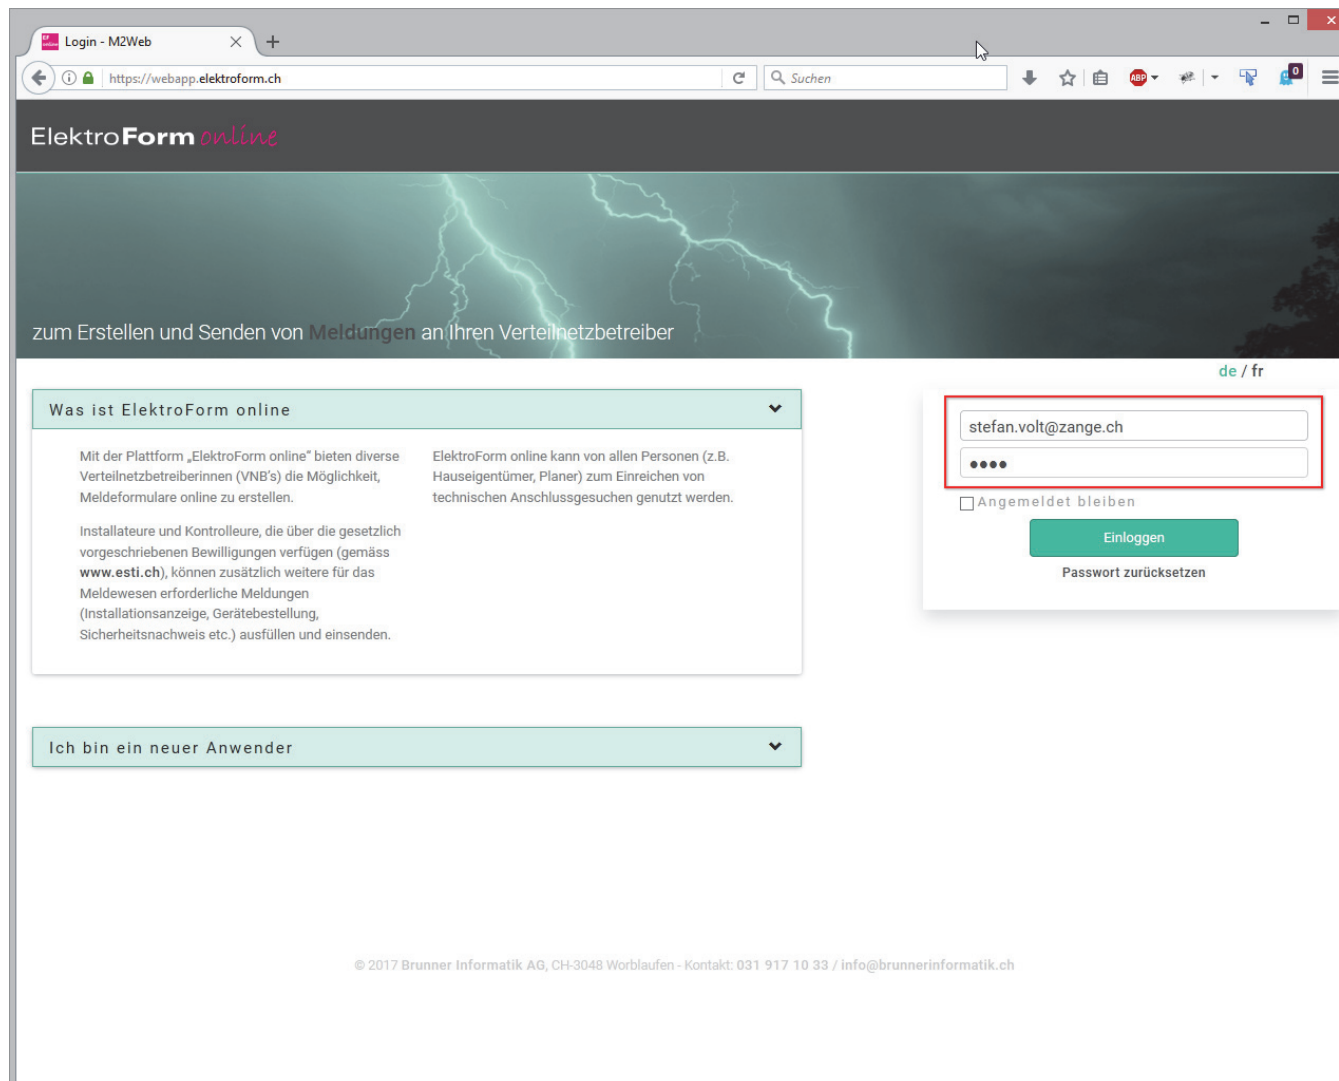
Login - M2Web

https://webapp.elektroform.ch

Suchen

ABP

0

ElektroForm online

zum Erstellen und Senden von Meldungen an Ihren Verteilnetzbetreiber

de / fr

Was ist ElektroForm online

Mit der Plattform „ElektroForm online" bieten diverse Verteilnetzbetreiberinnen (VNB's) die Möglichkeit, Meldeformulare online zu erstellen.

Installateure und Kontrolleure, die über die gesetzlich vorgeschriebenen Bewilligungen verfügen (gemäss www.esti.ch), können zusätzlich weitere für das Meldewesen erforderliche Meldungen (Installationsanzeige, Gerätebestellung, Sicherheitsnachweis etc.) ausfüllen und einsenden.

ElektroForm online kann von allen Personen (z.B. Hauseigentümer, Planer) zum Einreichen von technischen Anschlussgesuchen genutzt werden.

stefan.volt@zange.ch

••••

Angemeldet bleiben

Einloggen

Passwort zurücksetzen

Ich bin ein neuer Anwender

© 2017 Brunner Informatik AG, CH-3048 Worblaufen - Kontakt: 031 917 10 33 / info@brunnerinformatik.ch